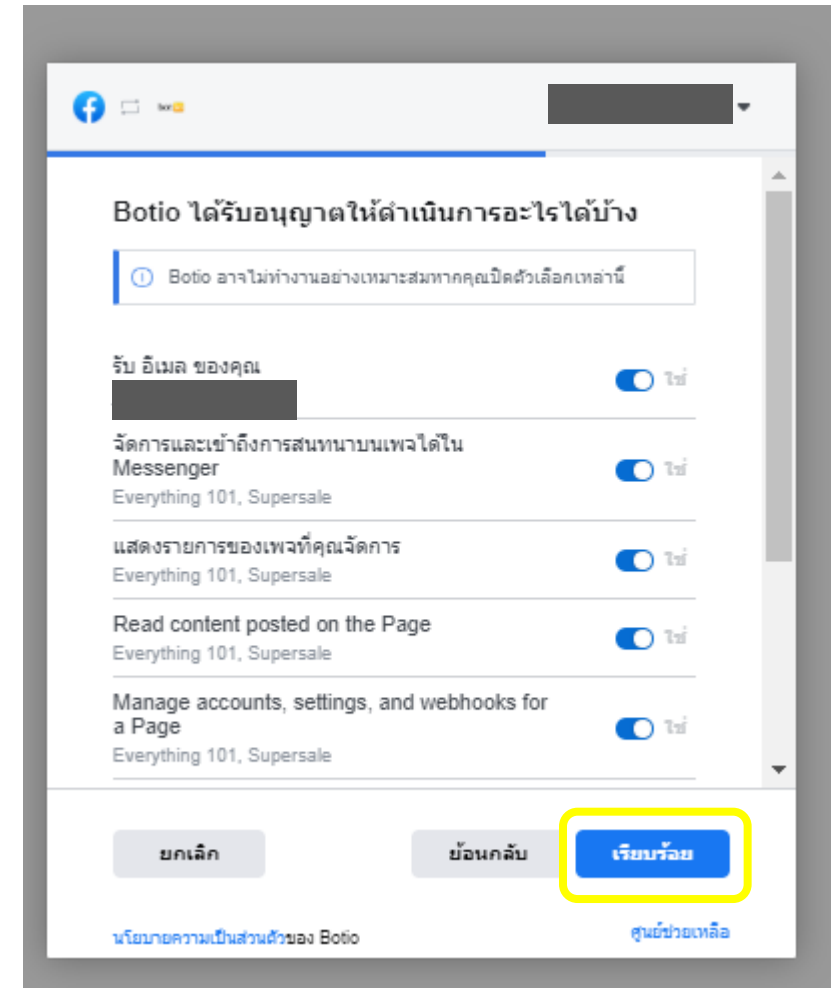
Botio ได้รับอนุญาตให้ดำเนินการอะไรได้บ้าง

ⓘ Botio อาจไม่ทำงานอย่างเหมาะสมหากคุณปิดตัวเลือกเหล่านี้

รับ อีเมล ของคุณ
ใช่

จัดการและเข้าถึงการสนทนาบนเพจได้ใน Messenger
Everything 101, Supersale
ใช่

แสดงรายการของเพจที่คุณจัดการ
Everything 101, Supersale
ใช่

Read content posted on the Page
Everything 101, Supersale
ใช่

Manage accounts, settings, and webhooks for a Page
Everything 101, Supersale
ใช่

ยกเลิก

ย้อนกลับ

เรียบร้อย

นโยบายความเป็นส่วนตัวของ Botio

ศูนย์ช่วยเหลือ